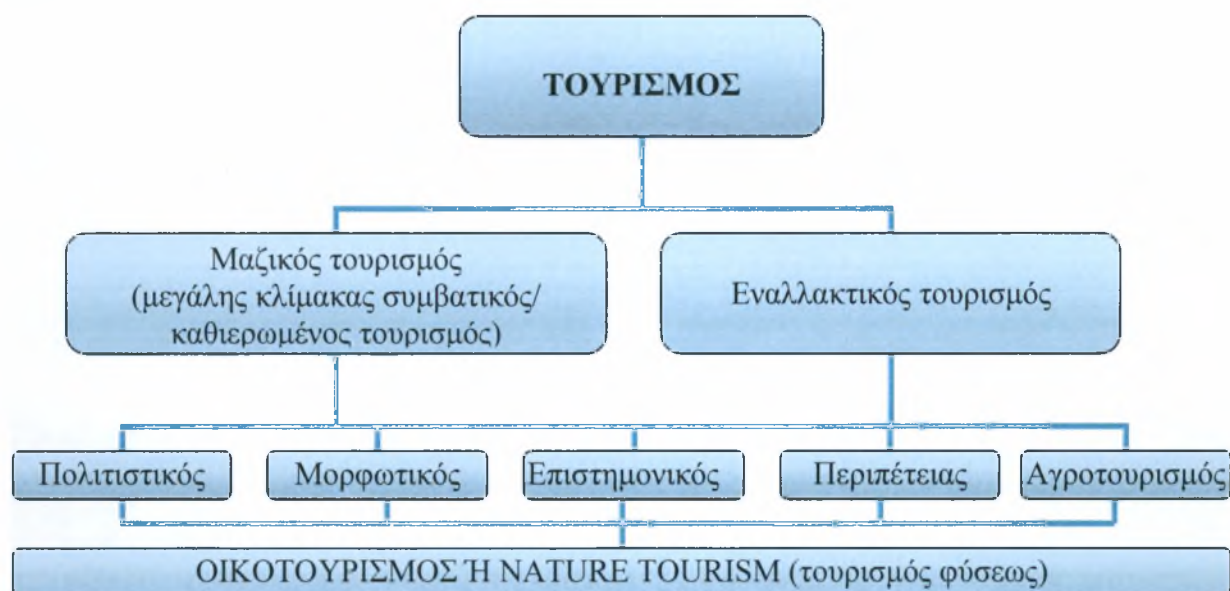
ΤΟΥΡΙΣΜΟΣ

Μαζικός τουρισμός (μεγάλης κλίμακας συμβατικός/ καθιερωμένος τουρισμός)

Εναλλακτικός τουρισμός

Πολιτιστικός

Μορφωτικός

Επιστημονικός

Περιπέτειας

Αγροτουρισμός

ΟΙΚΟΤΟΥΡΙΣΜΟΣ Ή NATURE TOURISM (τουρισμός φύσεως)